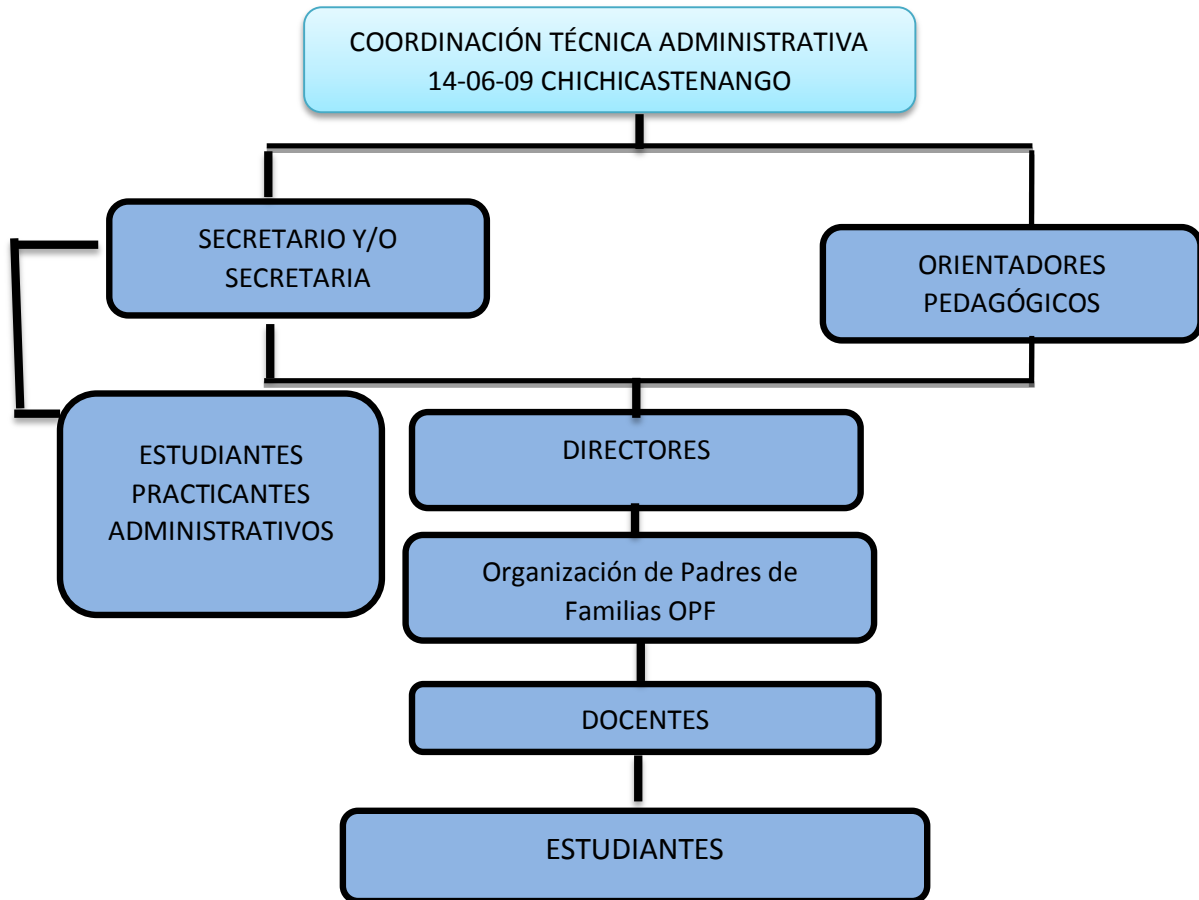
COORDINACIÓN TÉCNICA ADMINISTRATIVA
14-06-09 CHICHICASTENANGO

SECRETARIO Y/O SECRETARIA

ORIENTADORES PEDAGÓGICOS

ESTUDIANTES PRACTICANTES ADMINISTRATIVOS

DIRECTORES

Organización de Padres de Familias OPF

DOCENTES

ESTUDIANTES